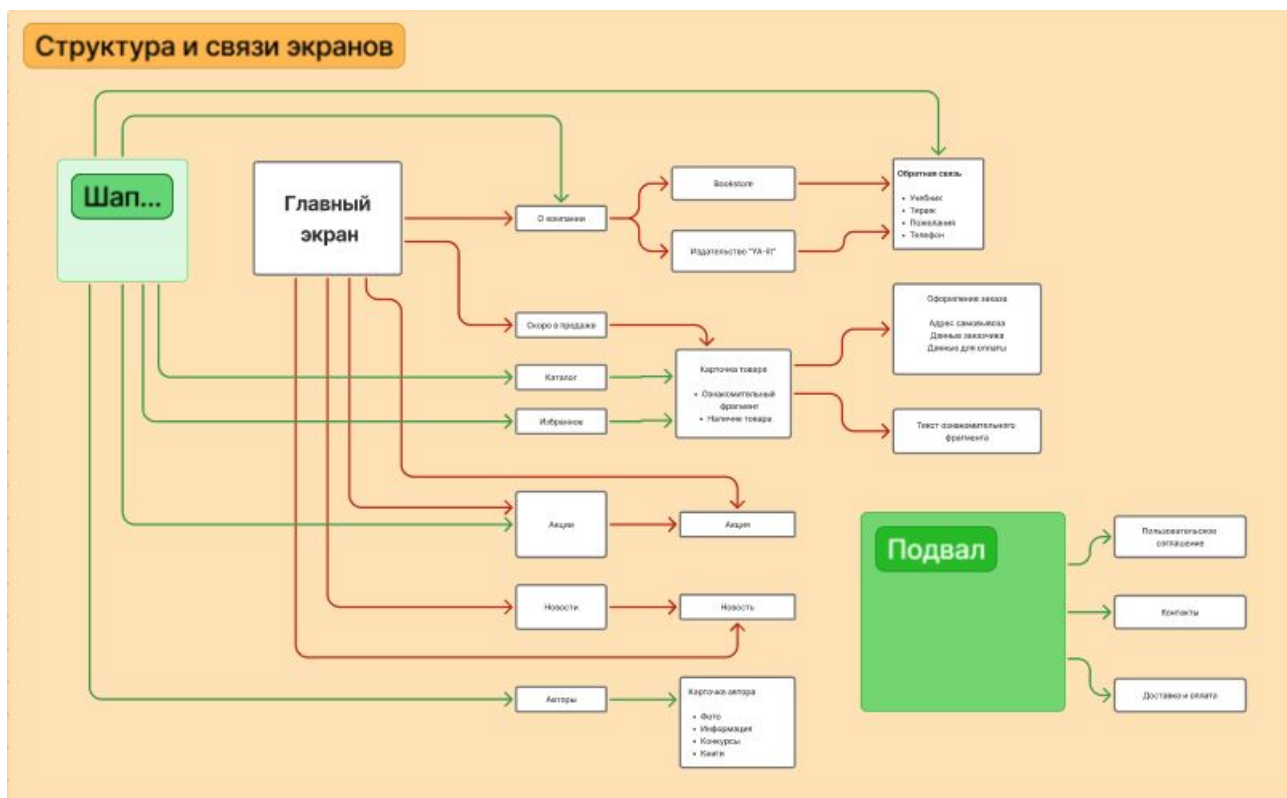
Структура и связи экранов

Шап...

Главный экран

О компании

Bookstore

Издательство "YA-II"

Обратная связь

- Учебник
- Тираж
- Пожелания
- Телефон

Скоро в продаже

Каталог

Избранное

Карточка товара

- Ознакомительный фрагмент
- Наличие товара

Оформление заказа

Адрес самовывоза
Данные заказчика
Данные для оплаты

Текст ознакомительного фрагмента

Акции

Акция

Новости

Новость

Авторы

Карточка автора

- Фото
- Информация
- Конкурсы
- Книги

Подвал

Пользовательское соглашение

Контакты

Доставка и оплата